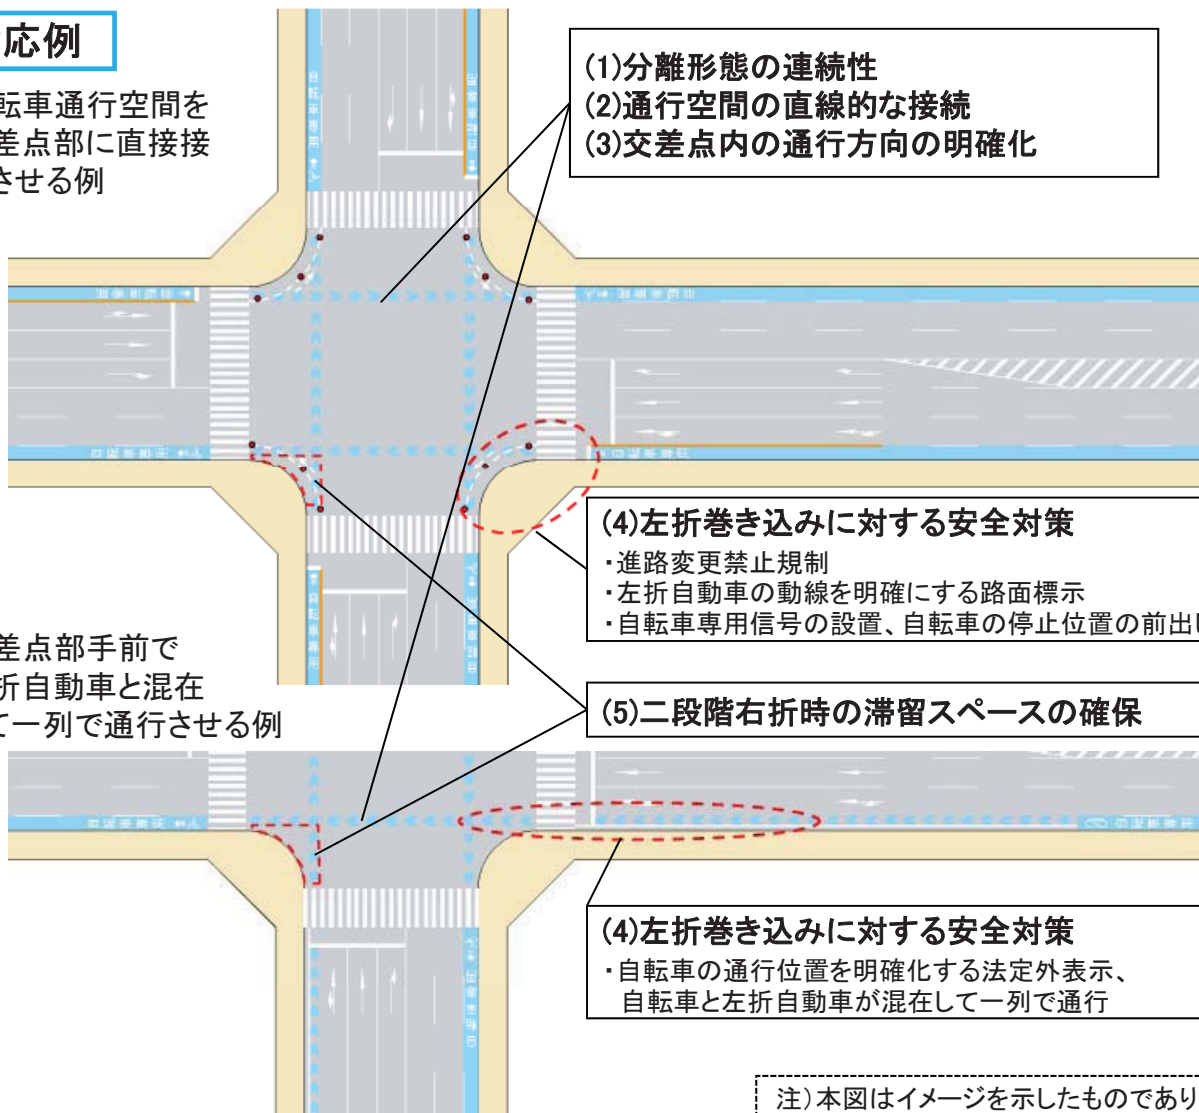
応例

転車通行空間を差点部に直接接させる例

(1)分離形態の連続性
(2)通行空間の直線的な接続
(3)交差点内の通行方向の明確化

(4)左折巻き込みに対する安全対策
・進路変更禁止規制
・左折自動車の動線を明確にする路面標示
・自転車専用信号の設置、自転車の停止位置の前出し

差点部手前で折自動車と混在て一列で通行させる例

(5)二段階右折時の滞留スペースの確保

(4)左折巻き込みに対する安全対策
・自転車の通行位置を明確化する法定外表示、自転車と左折自動車が混在して一列で通行

注)本図はイメージを示したものであり